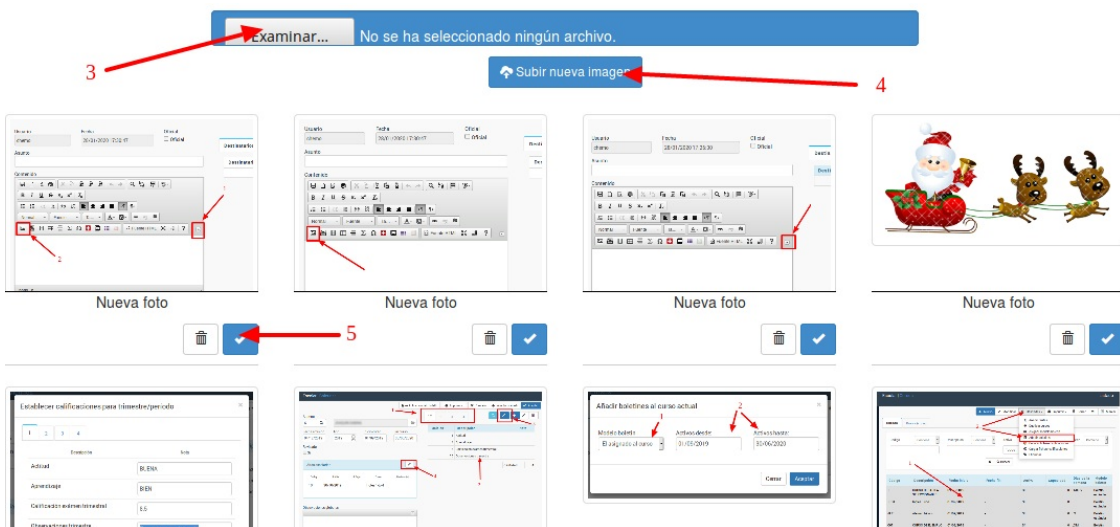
Examinar... No se ha seleccionado ningún archivo.

3

Subir nueva imagen

4

Nueva foto

Nueva foto

Nueva foto

Nueva foto

5

Establecer calificaciones para trimestre/periodo

Actitud BUENA

Aprendizaje BIEN

Calificación examen trimestral 6.5

Añadir boletines al curso actual

Modelo boletín

Activo desde

Activo hasta

El asignado al curso

31/05/2019

30/06/2020

Cerrar

Aceptar